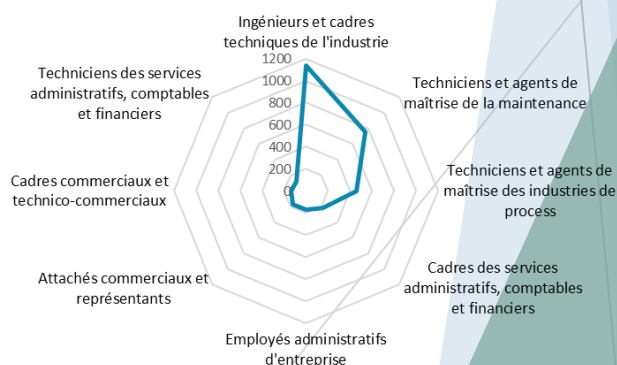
Ingénieurs et cadres techniques de l'industrie

Techniciens et agents de maîtrise de la maintenance

Techniciens et agents de maîtrise des industries de process

Cadres des services administratifs, comptables et financiers

Employés administratifs d'entreprise

Attachés commerciaux et représentants

Cadres commerciaux et technico-commerciaux

Techniciens des services administratifs, comptables et financiers

1200
1000
800
600
400
200
0